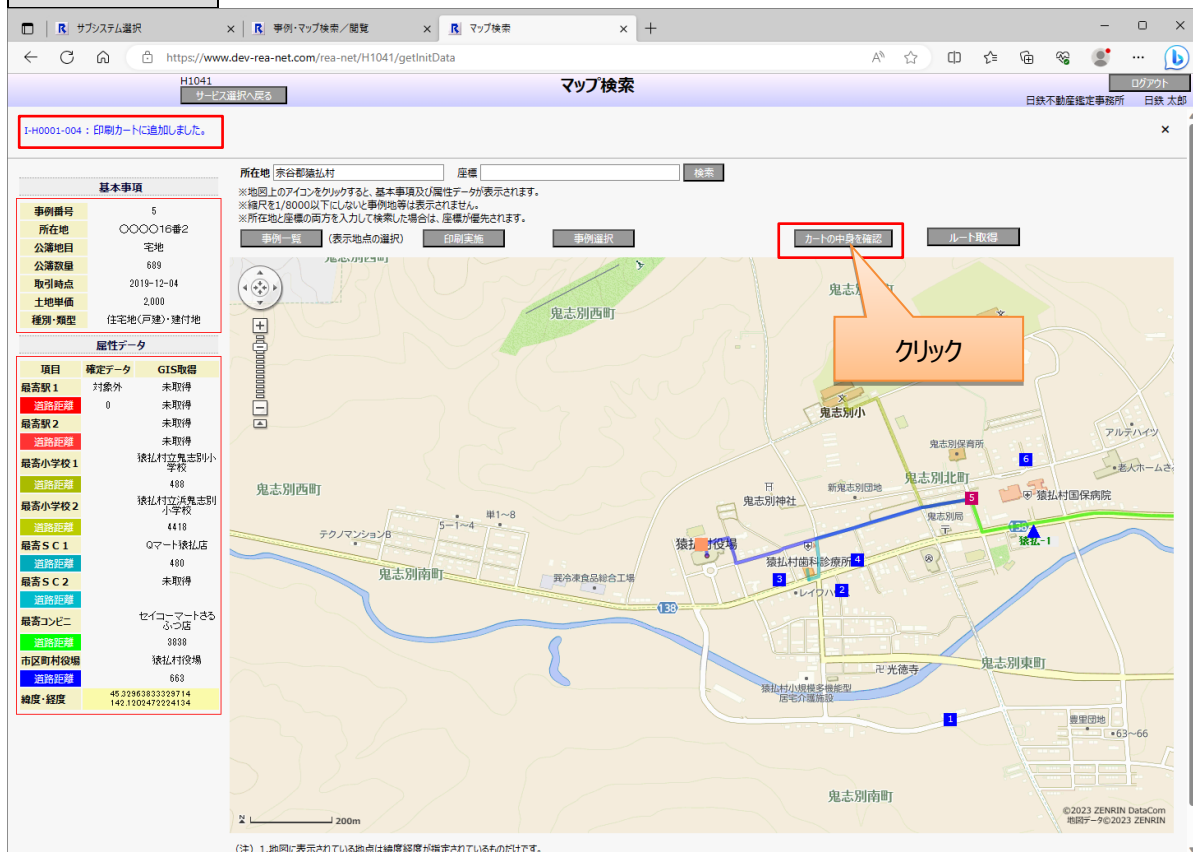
R サブシステム選択 × R 事例・マップ検索／閲覧 × R マップ検索 × +

https://www.dev-rea-net.com/rea-net/H1041/getInitData

H1041
サービス選択へ戻る
マップ検索
ログアウト
日鉄不動産鑑定事務所 日鉄 太郎

I-H0001-004：印刷カートに追加しました。
×

所在地 宗谷郡猿払村 座標 検索
※地図上のアイコンをクリックすると、基本事項及び属性データが表示されます。
※縮尺を1/8000以下にしないと事例地等は表示されません。
※所在地と座標の両方を入力して検索した場合は、座標が優先されます。
事例一覧 (表示地点の選択) 印刷実施 事例選択 カートの中身を確認 ルート取得

基本事項

| 事例番号 | 5 |
|---|---|
| 所在地 | ○○○○16番2 |
| 公簿地目 | 宅地 |
| 公簿数量 | 689 |
| 取引時点 | 2019-12-04 |
| 土地単価 | 2,000 |
| 種別・類型 | 住宅地(戸建)・建付地 |

属性データ

| 項目 | 確定データ | GIS取得 |
|---|---|---|
| 最寄駅1 | 対象外 | 未取得 |
| 道路距離 | 0 | 未取得 |
| 最寄駅2 | | 未取得 |
| 道路距離 | | 未取得 |
| 最寄小学校1 | | 猿払村立鬼志別小学校 |
| 道路距離 | | 488 |
| 最寄小学校2 | | 猿払村立浜鬼志別小学校 |
| 道路距離 | | 4418 |
| 最寄ＳＣ1 | | Qマート猿払店 |
| 道路距離 | | 480 |
| 最寄ＳＣ2 | | 未取得 |
| 道路距離 | | |
| 最寄コンビニ | | セイコーマートさるふつ店 |
| 道路距離 | | 3838 |
| 市区町村役場 | | 猿払村役場 |
| 道路距離 | | 663 |
| 緯度・経度 | | 45.32963833329714 142.1202472224134 |

クリック

鬼志別西町 鬼志別町 鬼志別小 鬼志別保育所 アルテハイツ 老人ホームさ 6 鬼志別北町 5 猿払村国保病院 鬼志別西町 鬼志別神社 新鬼志別団地 鬼志別局 138 猿払-1 テクノマンション8 5-1～4 単1～8 猿払村役場 猿払村歯科診療所 4 3 2 レイワハ 鬼志別南町 異冷凍食品総合工場 138 光徳寺 鬼志別東町 猿払村小規模多機能型居宅介護施設 1 豊里団地 63～66 鬼志別南町 200m
©2023 ZENRIN DataCom 地図データ©2023 ZENRIN

(注) 1.地図に表示されている地点は緯度経度が指定されているものだけです。